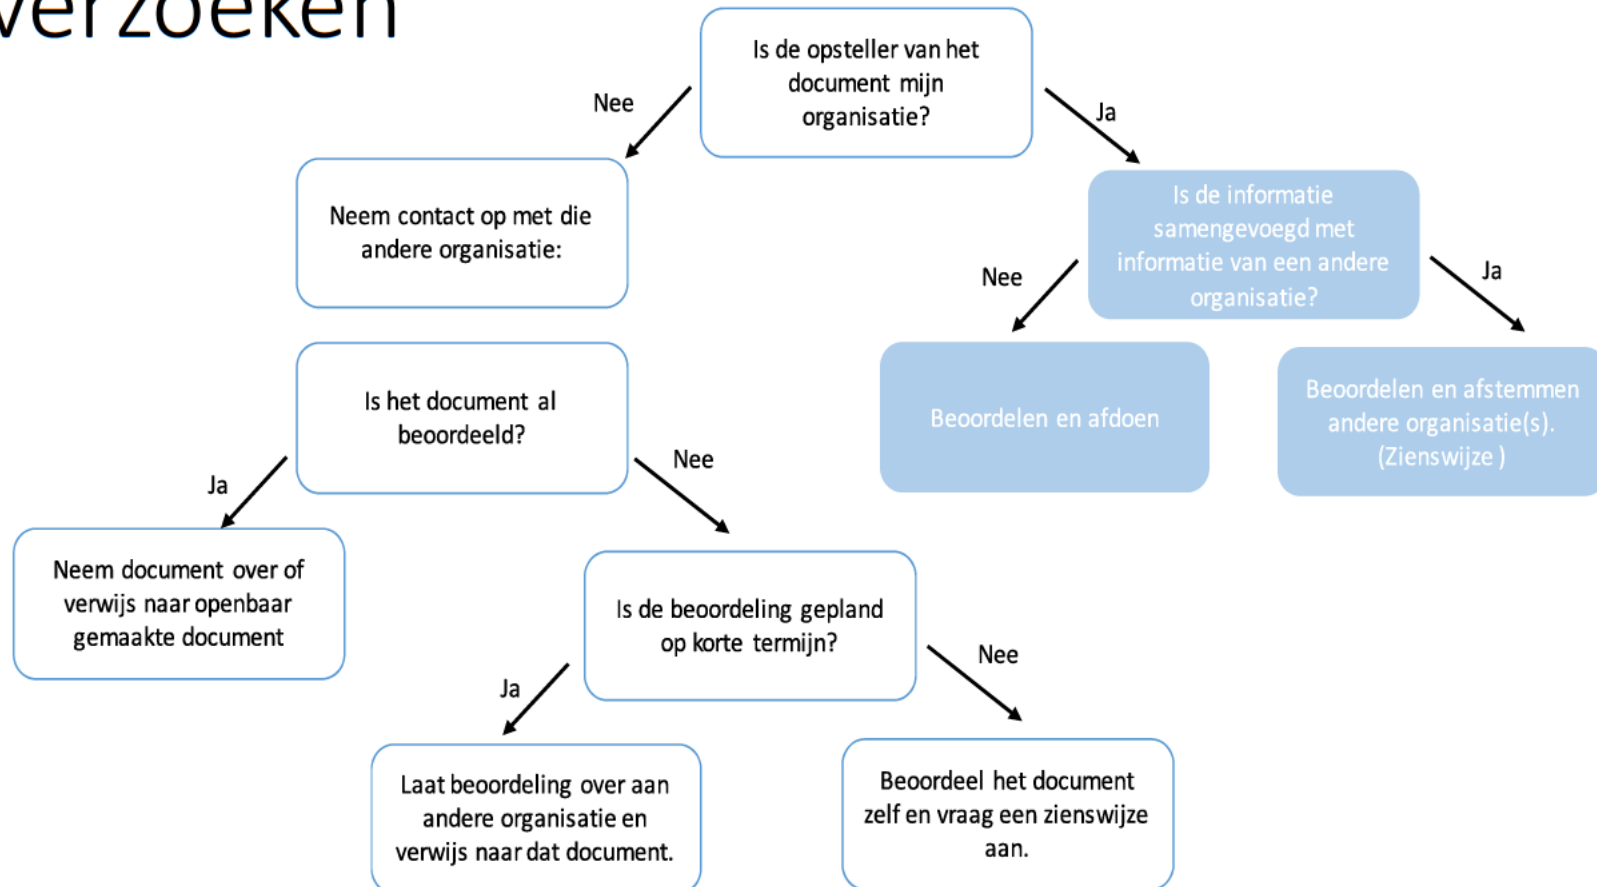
verzoeken

Is de opsteller van het document mijn organisatie?

Nee

Ja

Neem contact op met die andere organisatie:

Is de informatie samengevoegd met informatie van een andere organisatie?

Nee

Ja

Beoordelen en afdoen

Beoordelen en afstemmen andere organisatie(s). (Zienswijze )

Is het document al beoordeeld?

Ja

Nee

Neem document over of verwijs naar openbaar gemaakte document

Is de beoordeling gepland op korte termijn?

Ja

Nee

Laat beoordeling over aan andere organisatie en verwijs naar dat document.

Beoordeel het document zelf en vraag een zienswijze aan.